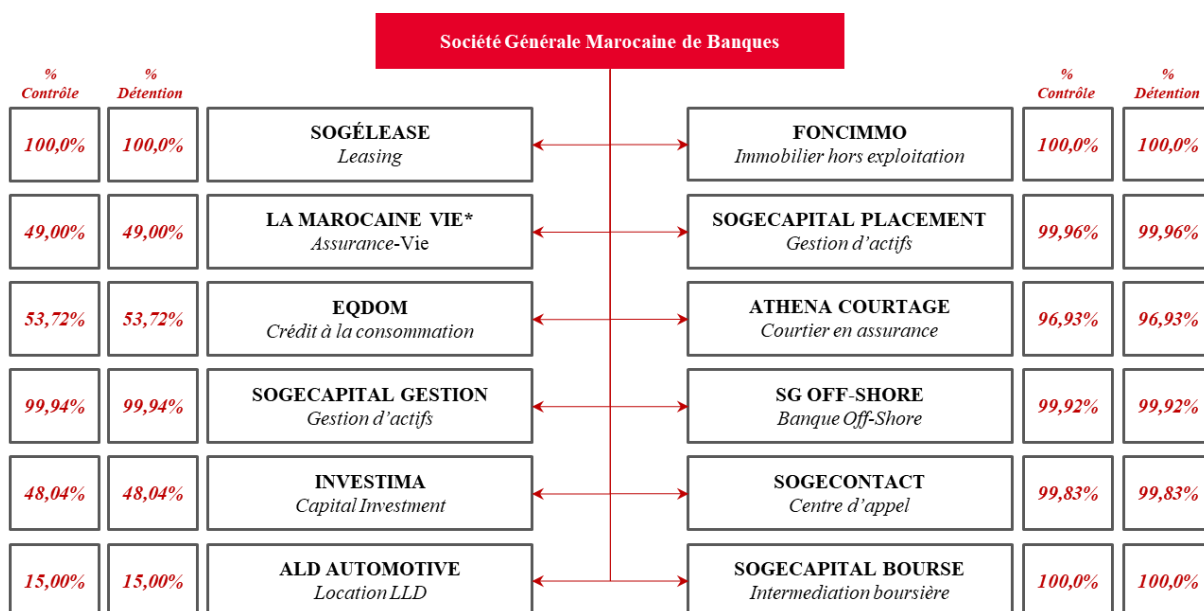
Société Générale Marocaine de Banques

% Contrôle

% Détention

100,0%

100,0%

SOGÉLEASE
Leasing

49,00%

49,00%

LA MAROCAINE VIE*
Assurance-Vie

53,72%

53,72%

EQDOM
Crédit à la consommation

99,94%

99,94%

SOGECAPITAL GESTION
Gestion d'actifs

48,04%

48,04%

INVESTIMA
Capital Investment

15,00%

15,00%

ALD AUTOMOTIVE
Location LLD

FONCIMMO
Immobilier hors exploitation

SOGECAPITAL PLACEMENT
Gestion d'actifs

ATHENA COURTAGE
Courtier en assurance

SG OFF-SHORE
Banque Off-Shore

SOGECONTACT
Centre d'appel

SOGECAPITAL BOURSE
Intermediation boursière

% Contrôle

% Détention

100,0%

100,0%

99,96%

99,96%

96,93%

96,93%

99,92%

99,92%

99,83%

99,83%

100,0%

100,0%